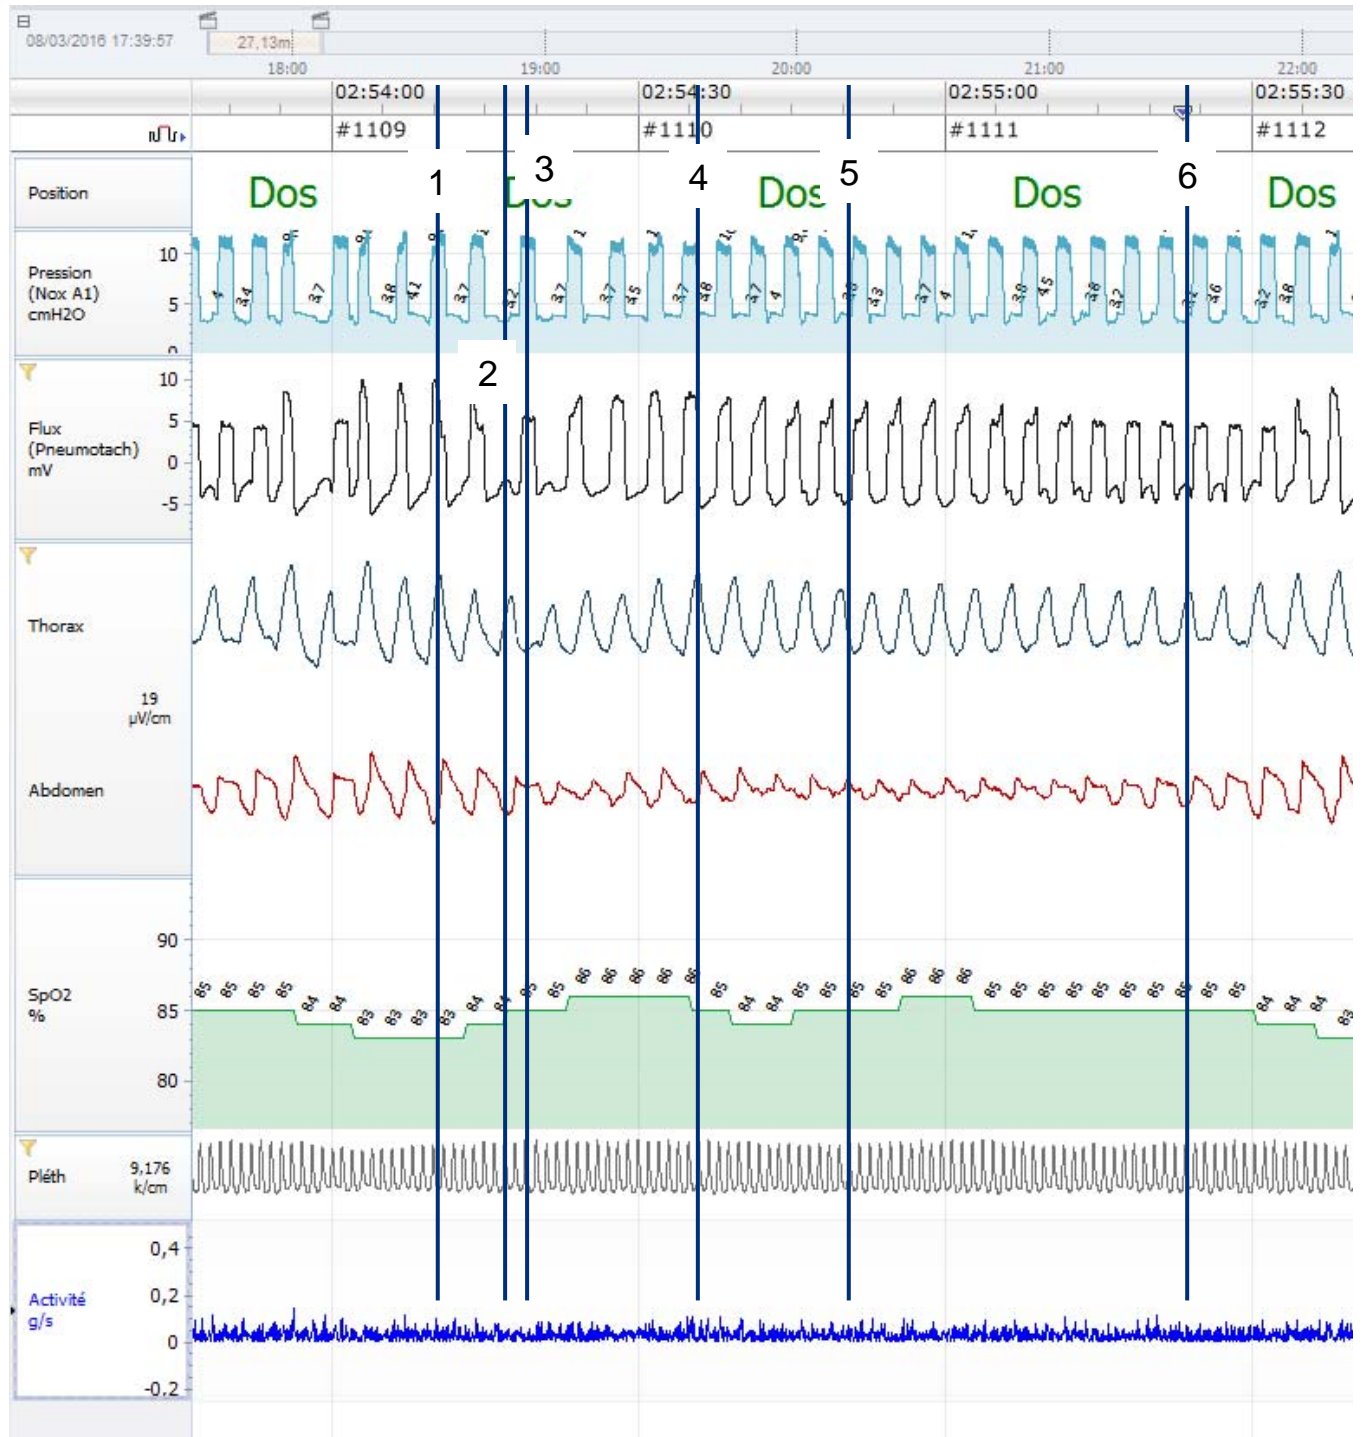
08/03/2016 17:39:57
27,13m
18:00
19:00
20:00
21:00
22:00
02:54:00
02:54:30
02:55:00
02:55:30
#1109
#1110
#1111
#1112
Position
Dos
Dos
Dos
Dos
Dos
1
2
3
4
5
6
Pression (Nox A1) cmH2O
10
5
0
Flux (Pneumotach) mV
10
5
0
-5
Thorax
19 µV/cm
Abdomen
SpO2 %
90
85
80
85 85 85 85 84 84 83 83 83 83 84 84 85 85 86 86 86 86 86 85 84 84 85 85 85 85 86 86 86 85 85 85 85 85 85 85 86 85 85 84 84 84 83
Pléth
9,176 k/cm
Activité g/s
0,4
0,2
0
-0,2